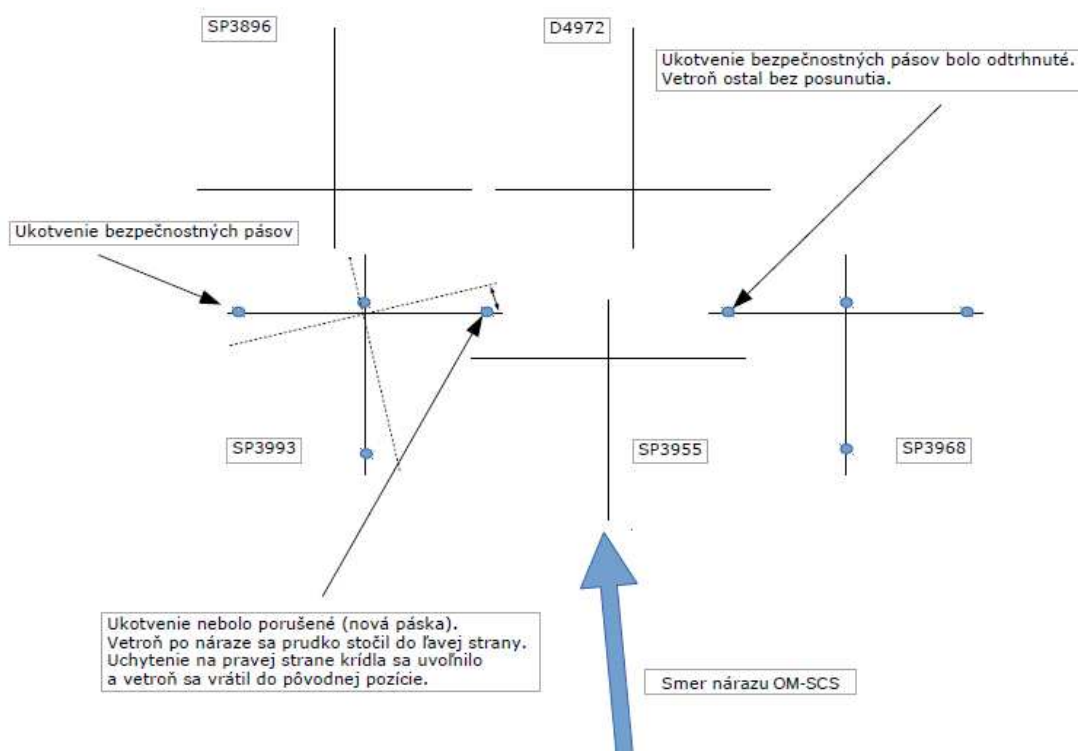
SP3896

D4972

Ukotvenie bezpečnostných pásov bolo odtrhnuté.
Vetroň ostal bez posunutia.

Ukotvenie bezpečnostných pásov

SP3993

SP3955

SP3968

Ukotvenie nebolo porušené (nová páska).
Vetroň po náraze sa prudko stočil do ľavej strany.
Uchytenie na pravej strane krídla sa uvoľnilo
a vetroň sa vrátil do pôvodnej pozície.

Smer nárazu OM-SCS